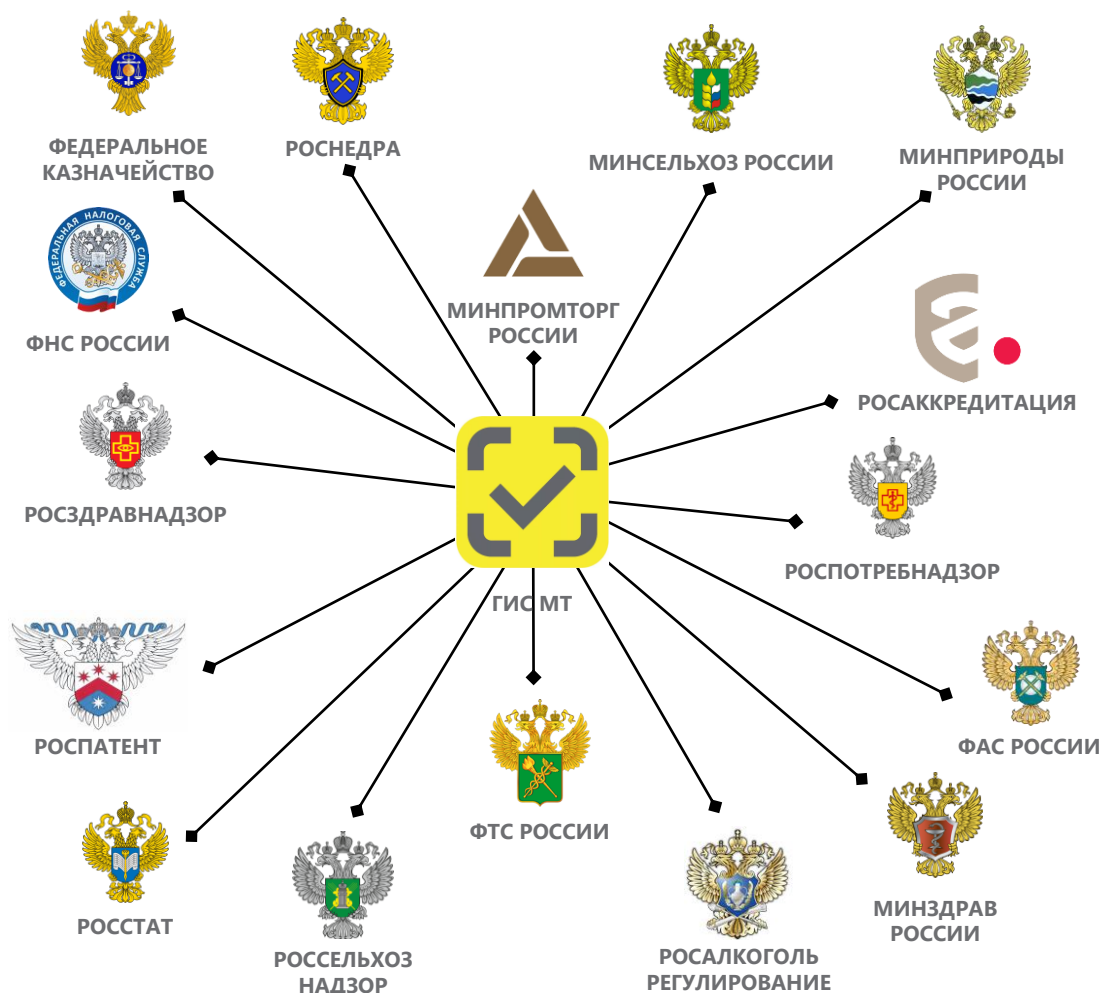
ФЕДЕРАЛЬНОЕ КАЗНАЧЕЙСТВО

РОСНЕДРА

МИНСЕЛЬХОЗ РОССИИ

МИНПРИРОДЫ РОССИИ

ФЕДЕРАЛЬНАЯ НАЛОГОВАЯ СЛУЖБА

ФНС РОССИИ

МИНПРОМТОРГ РОССИИ

РОСАККРЕДИТАЦИЯ

РОСЗДРАВНАДЗОР

РОСПОТРЕБНАДЗОР

ГИС МТ

РОСПАТЕНТ

ФАС РОССИИ

ФТС РОССИИ

РОССТАТ

РОССЕЛЬХОЗ НАДЗОР

РОСАЛКОГОЛЬ РЕГУЛИРОВАНИЕ

МИНЗДРАВ РОССИИ